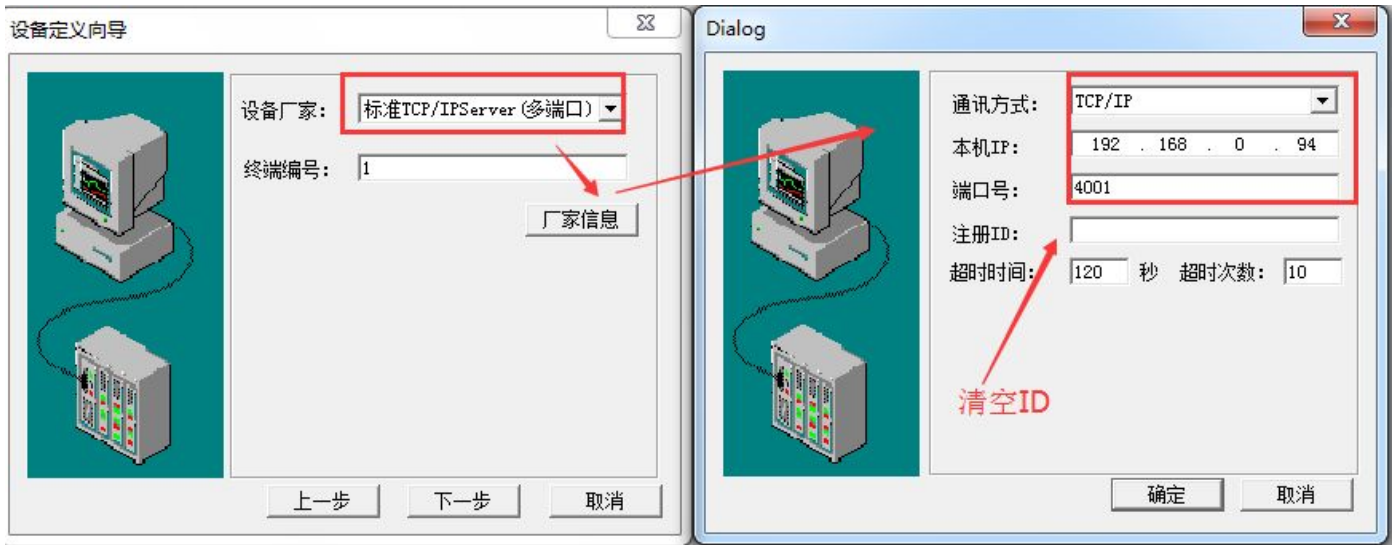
设备定义向导

设备厂家: 标准TCP/IPServer(多端口)

终端编号: 1

厂家信息

上一步 下一步 取消

Dialog

通讯方式: TCP/IP

本机IP: 192 . 168 . 0 . 94

端口号: 4001

注册ID:

超时时间: 120 秒 超时次数: 10

清空ID

确定 取消